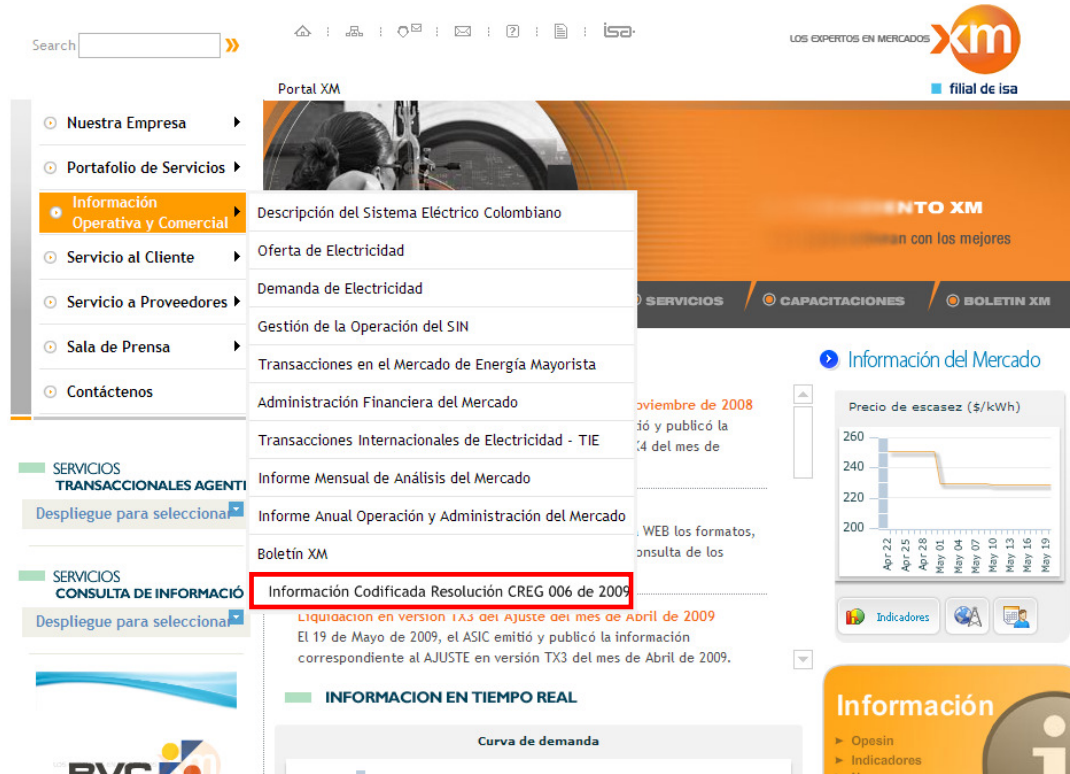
Search »

isa

LOS EXPERTOS EN MERCADOS xm
filial de isa

Portal XM

Nuestra Empresa
Portafolio de Servicios
Información Operativa y Comercial
Servicio al Cliente
Servicio a Proveedores
Sala de Prensa
Contáctenos

Descripción del Sistema Eléctrico Colombiano
Oferta de Electricidad
Demanda de Electricidad
Gestión de la Operación del SIN
Transacciones en el Mercado de Energía Mayorista
Administración Financiera del Mercado
Transacciones Internacionales de Electricidad - TIE
Informe Mensual de Análisis del Mercado
Informe Anual Operación y Administración del Mercado
Boletín XM
Información Codificada Resolución CREG 006 de 2009

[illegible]NTO XM
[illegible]n con los mejores

SERVICIOS CAPACITACIONES BOLETIN XM

SERVICIOS TRANSACCIONALES AGENTI
Despliegue para seleccionar

SERVICIOS CONSULTA DE INFORMACIÓ
Despliegue para seleccionar

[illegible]oviembre de 2008
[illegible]ió y publicó la
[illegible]X4 del mes de

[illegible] WEB los formatos,
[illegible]onsulta de los

Liquidación en versión TX3 del Ajuste del mes de Abril de 2009
El 19 de Mayo de 2009, el ASIC emitió y publicó la información correspondiente al AJUSTE en versión TX3 del mes de Abril de 2009.

INFORMACION EN TIEMPO REAL

Curva de demanda

Información del Mercado

Precio de escasez ($/kWh)
260
240
220
200
Apr 22 Apr 25 Apr 28 May 01 May 04 May 07 May 10 May 13 May 16 May 19

Indicadores

Información
Opesin
Indicadores